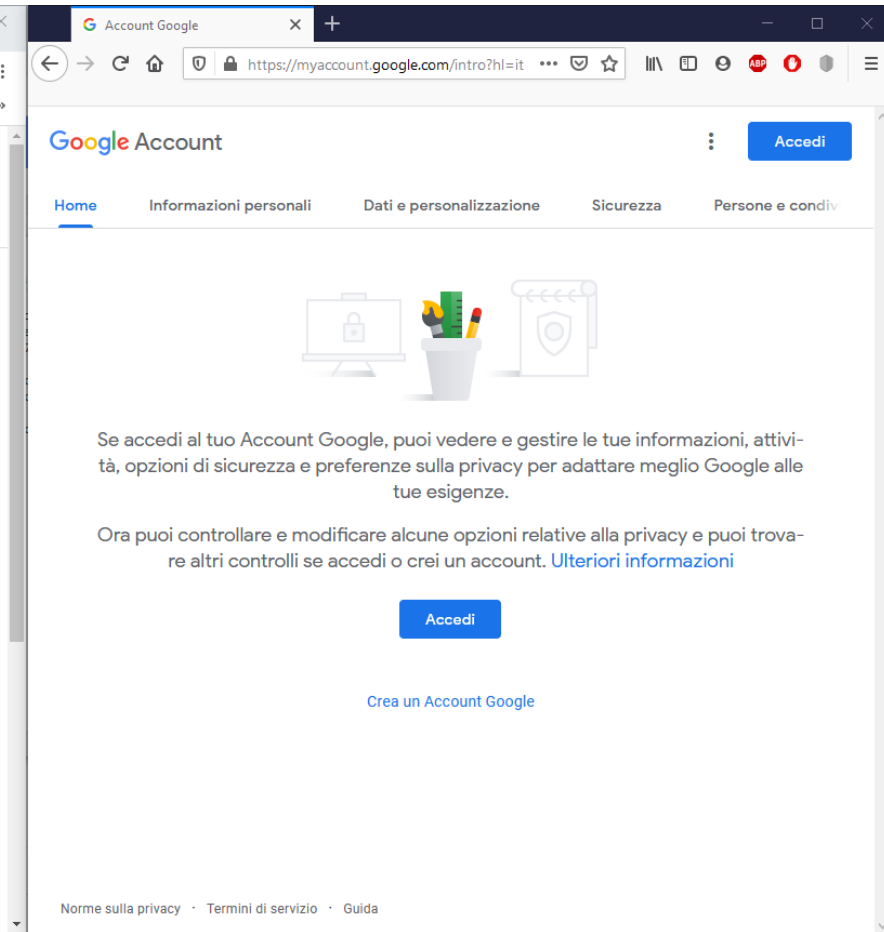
Account Google

https://myaccount.google.com/intro?hl=it

ABP

Google Account

Accedi

Home Informazioni personali Dati e personalizzazione Sicurezza Persone e condiv

Se accedi al tuo Account Google, puoi vedere e gestire le tue informazioni, attività, opzioni di sicurezza e preferenze sulla privacy per adattare meglio Google alle tue esigenze.

Ora puoi controllare e modificare alcune opzioni relative alla privacy e puoi trovare altri controlli se accedi o crei un account. Ulteriori informazioni

Accedi

Crea un Account Google

Norme sulla privacy · Termini di servizio · Guida